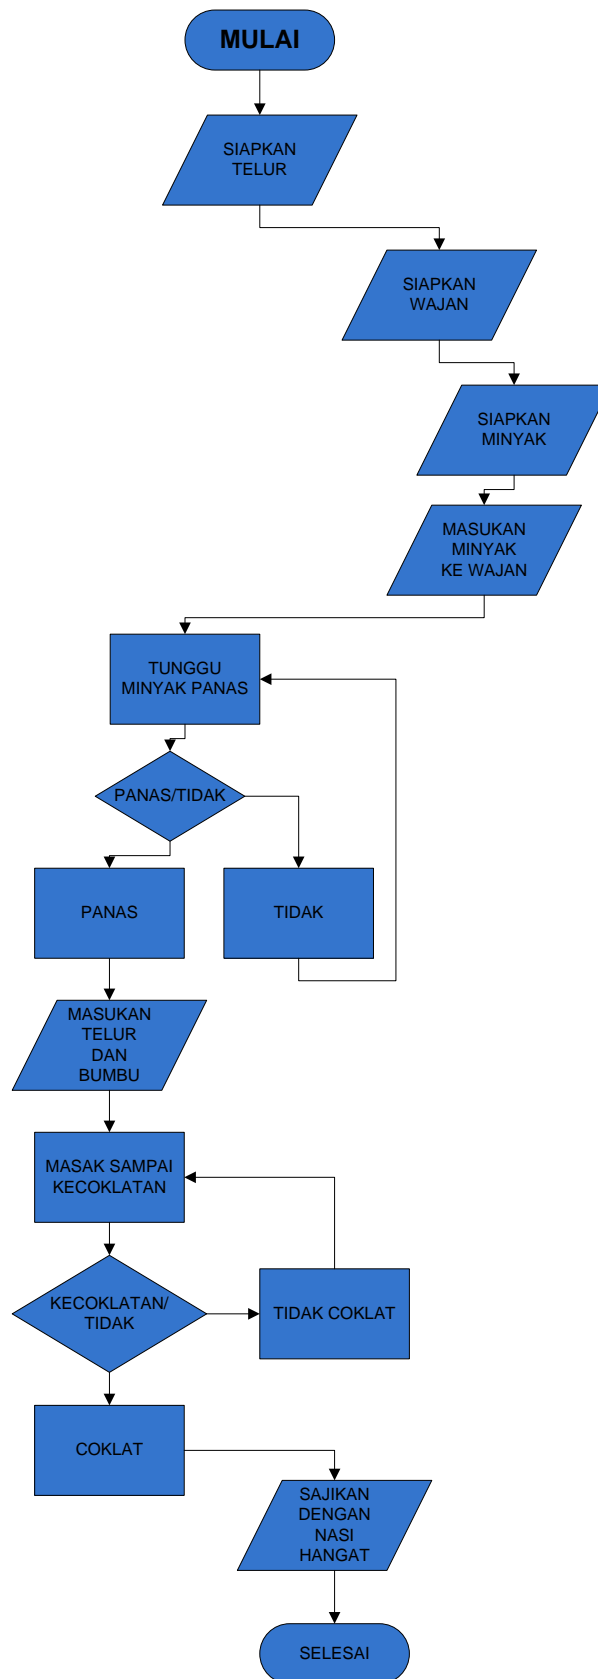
MULAI

SIAPKAN TELUR

SIAPKAN WAJAN

SIAPKAN MINYAK

MASUKAN MINYAK KE WAJAN

TUNGGU MINYAK PANAS

PANAS/TIDAK

PANAS

TIDAK

MASUKAN TELUR DAN BUMBU

MASAK SAMPAI KECOKLATAN

KECOKLATAN/ TIDAK

TIDAK COKLAT

COKLAT

SAJIKAN DENGAN NASI HANGAT

SELESAI